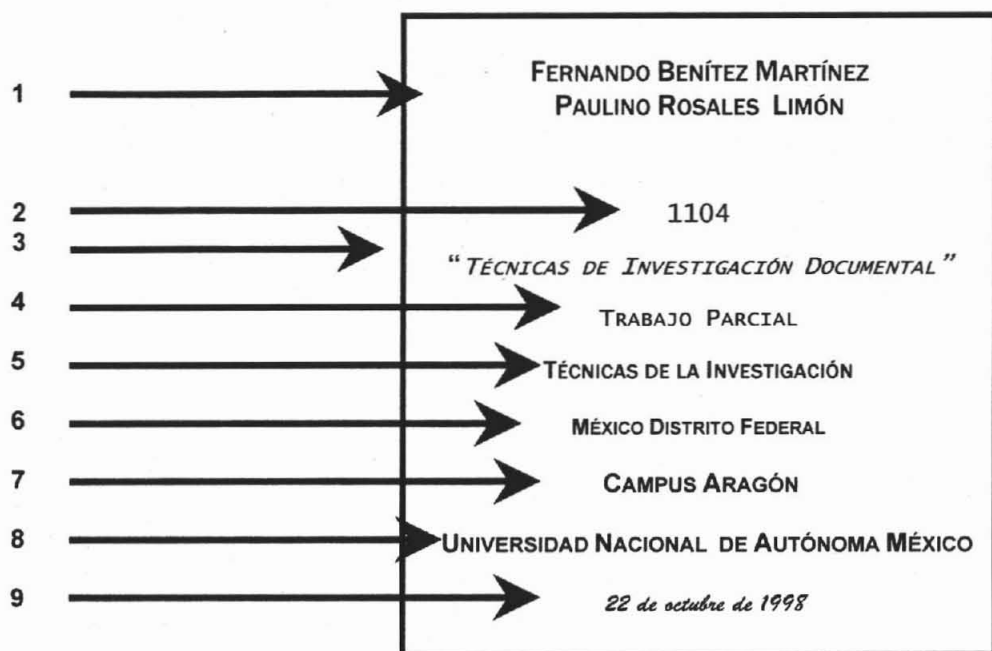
1

FERNANDO BENÍTEZ MARTÍNEZ
PAULINO ROSALES LIMÓN

2

1104

3

"TÉCNICAS DE INVESTIGACIÓN DOCUMENTAL"

4

TRABAJO PARCIAL

5

TÉCNICAS DE LA INVESTIGACIÓN

6

MÉXICO DISTRITO FEDERAL

7

CAMPUS ARAGÓN

8

UNIVERSIDAD NACIONAL DE AUTÓNOMA MÉXICO

9

22 de octubre de 1998